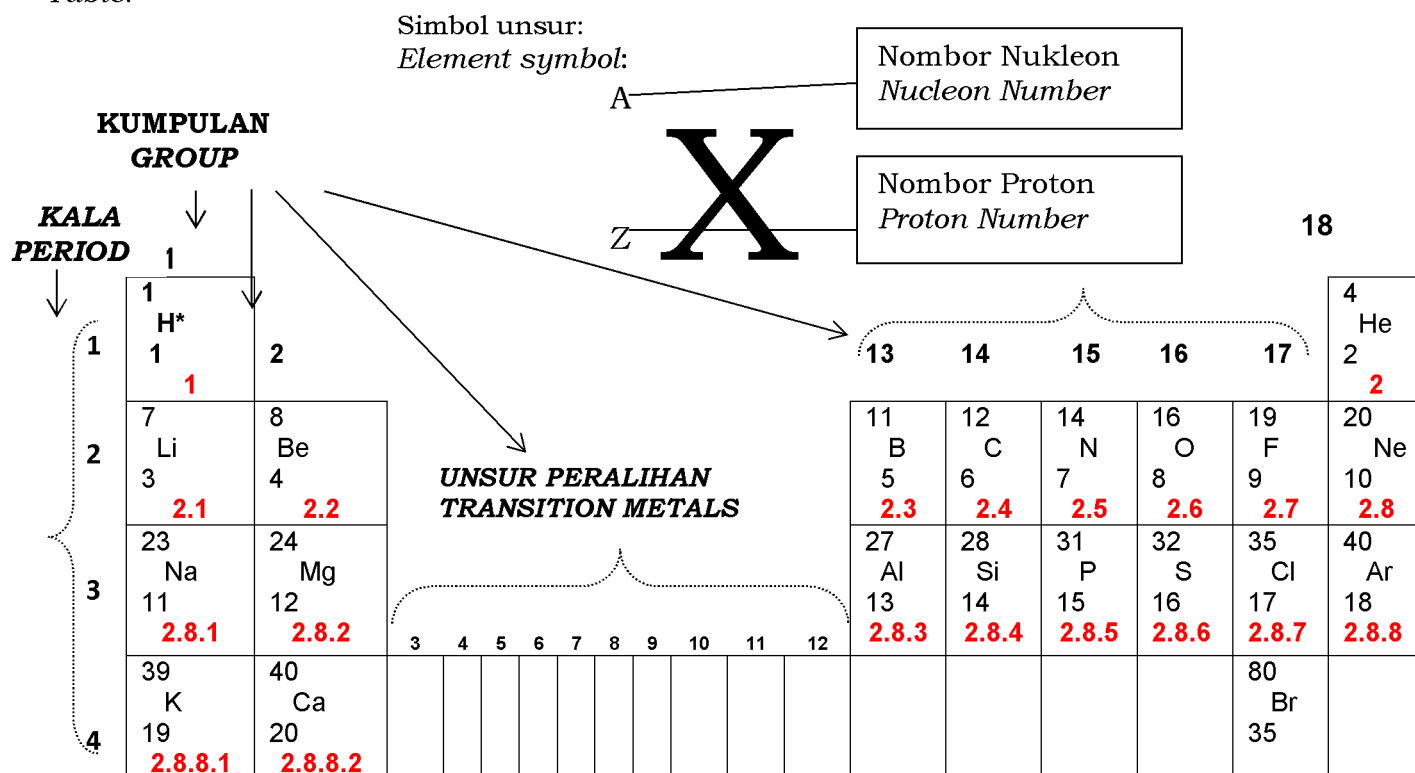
Table.

Simbol unsur:
*Element symbol*:

A

X

Z

Nombor Nukleon
*Nucleon Number*

Nombor Proton
*Proton Number*

**KUMPULAN**
***GROUP***

***KALA***
***PERIOD***

1

18

| | 1 | 2 | | 13 | 14 | 15 | 16 | 17 | |
|---|---|---|---|---|---|---|---|---|---|
| 1 | 1 H* 1 **1** | | | | | | | | 4 He 2 **2** |
| 2 | 7 Li 3 **2.1** | 8 Be 4 **2.2** | ***UNSUR PERALIHAN TRANSITION METALS*** | 11 B 5 **2.3** | 12 C 6 **2.4** | 14 N 7 **2.5** | 16 O 8 **2.6** | 19 F 9 **2.7** | 20 Ne 10 **2.8** |
| 3 | 23 Na 11 **2.8.1** | 24 Mg 12 **2.8.2** | 3 4 5 6 7 8 9 10 11 12 | 27 Al 13 **2.8.3** | 28 Si 14 **2.8.4** | 31 P 15 **2.8.5** | 32 S 16 **2.8.6** | 35 Cl 17 **2.8.7** | 40 Ar 18 **2.8.8** |
| 4 | 39 K 19 **2.8.8.1** | 40 Ca 20 **2.8.8.2** | | | | | | 80 Br 35 | |